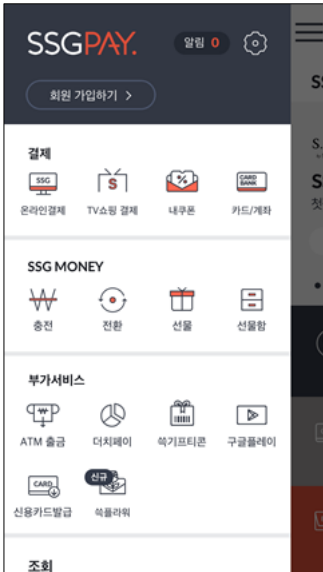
SSGPAY.
알림 0
회원 가입하기 >

결제
SSG
온라인결제
S
TV쇼핑 결제
%
내쿠폰
CARD BANK
카드/계좌

SSG MONEY
₩
충전
전환
선물
선물함

부가서비스
₩
ATM 출금
더치페이
쓱기프티콘
구글플레이
CARD
신용카드발급
신규
쓱플라워

조회

S
S
첫